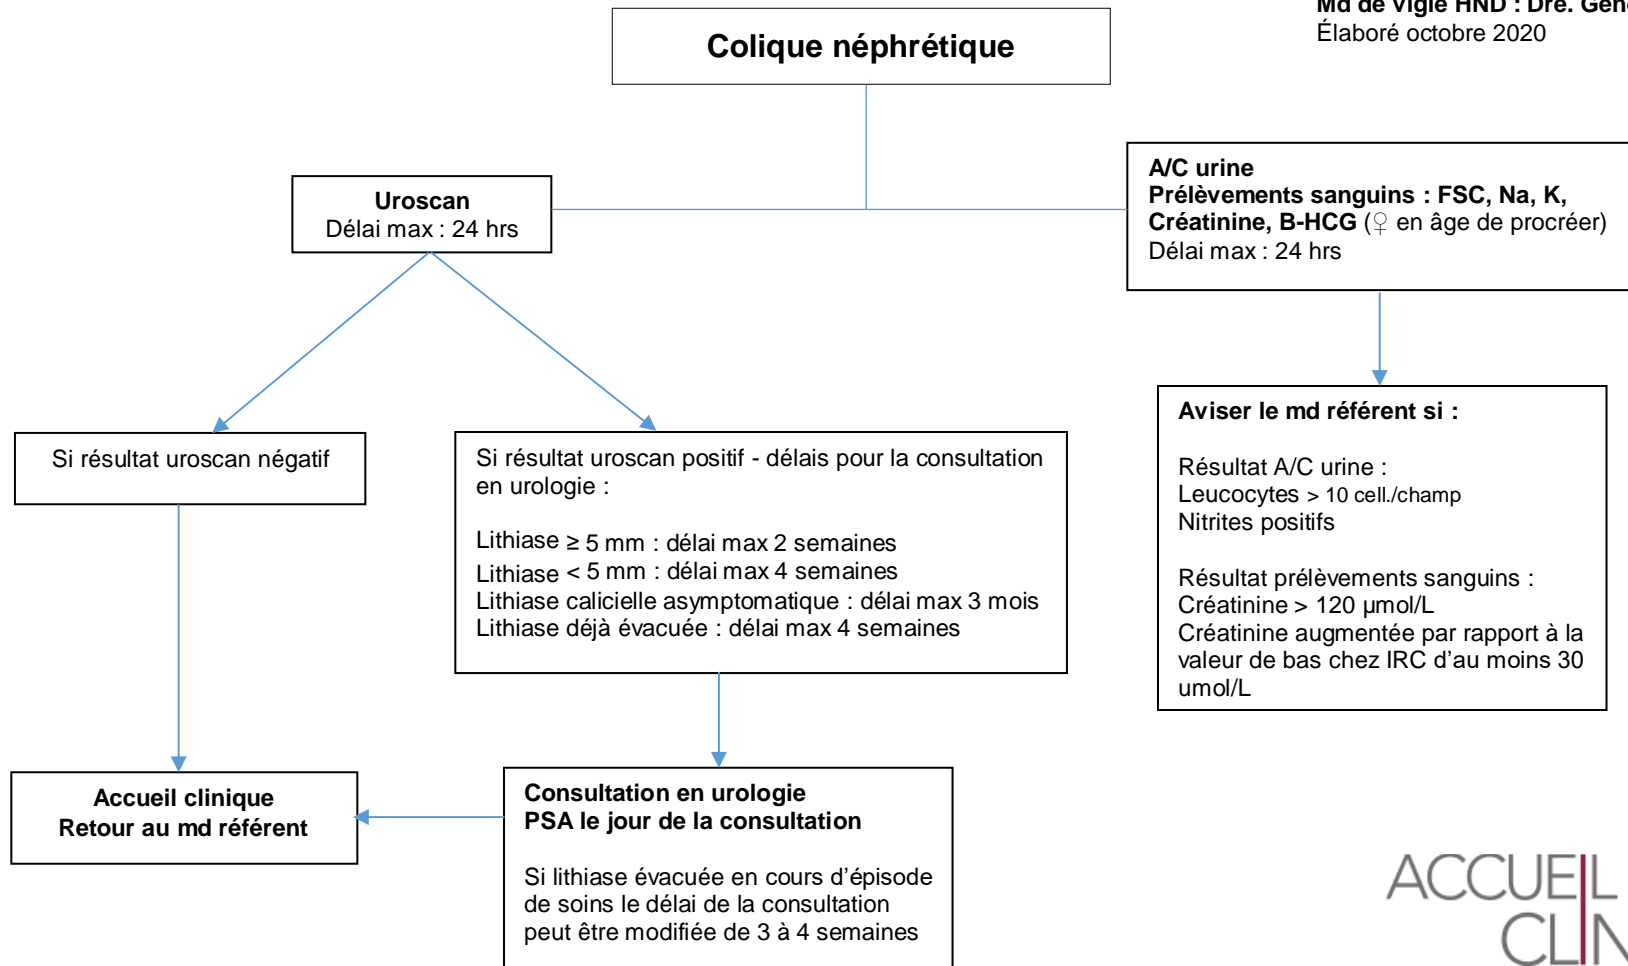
Md de vigie HND : Dre. Gen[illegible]
Élaboré octobre 2020

Colique néphrétique

Uroscan
Délai max : 24 hrs

A/C urine
Prélèvements sanguins : FSC, Na, K, Créatinine, B-HCG (♀ en âge de procréer)
Délai max : 24 hrs

Si résultat uroscan négatif

Si résultat uroscan positif - délais pour la consultation en urologie :

Lithiase ≥ 5 mm : délai max 2 semaines
Lithiase < 5 mm : délai max 4 semaines
Lithiase calicielle asymptomatique : délai max 3 mois
Lithiase déjà évacuée : délai max 4 semaines

Aviser le md référent si :

Résultat A/C urine :
Leucocytes > 10 cell./champ
Nitrites positifs

Résultat prélèvements sanguins :
Créatinine > 120 µmol/L
Créatinine augmentée par rapport à la valeur de bas chez IRC d'au moins 30 umol/L

Accueil clinique
Retour au md référent

Consultation en urologie
PSA le jour de la consultation

Si lithiase évacuée en cours d'épisode de soins le délai de la consultation peut être modifiée de 3 à 4 semaines

ACCUEIL
CLI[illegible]